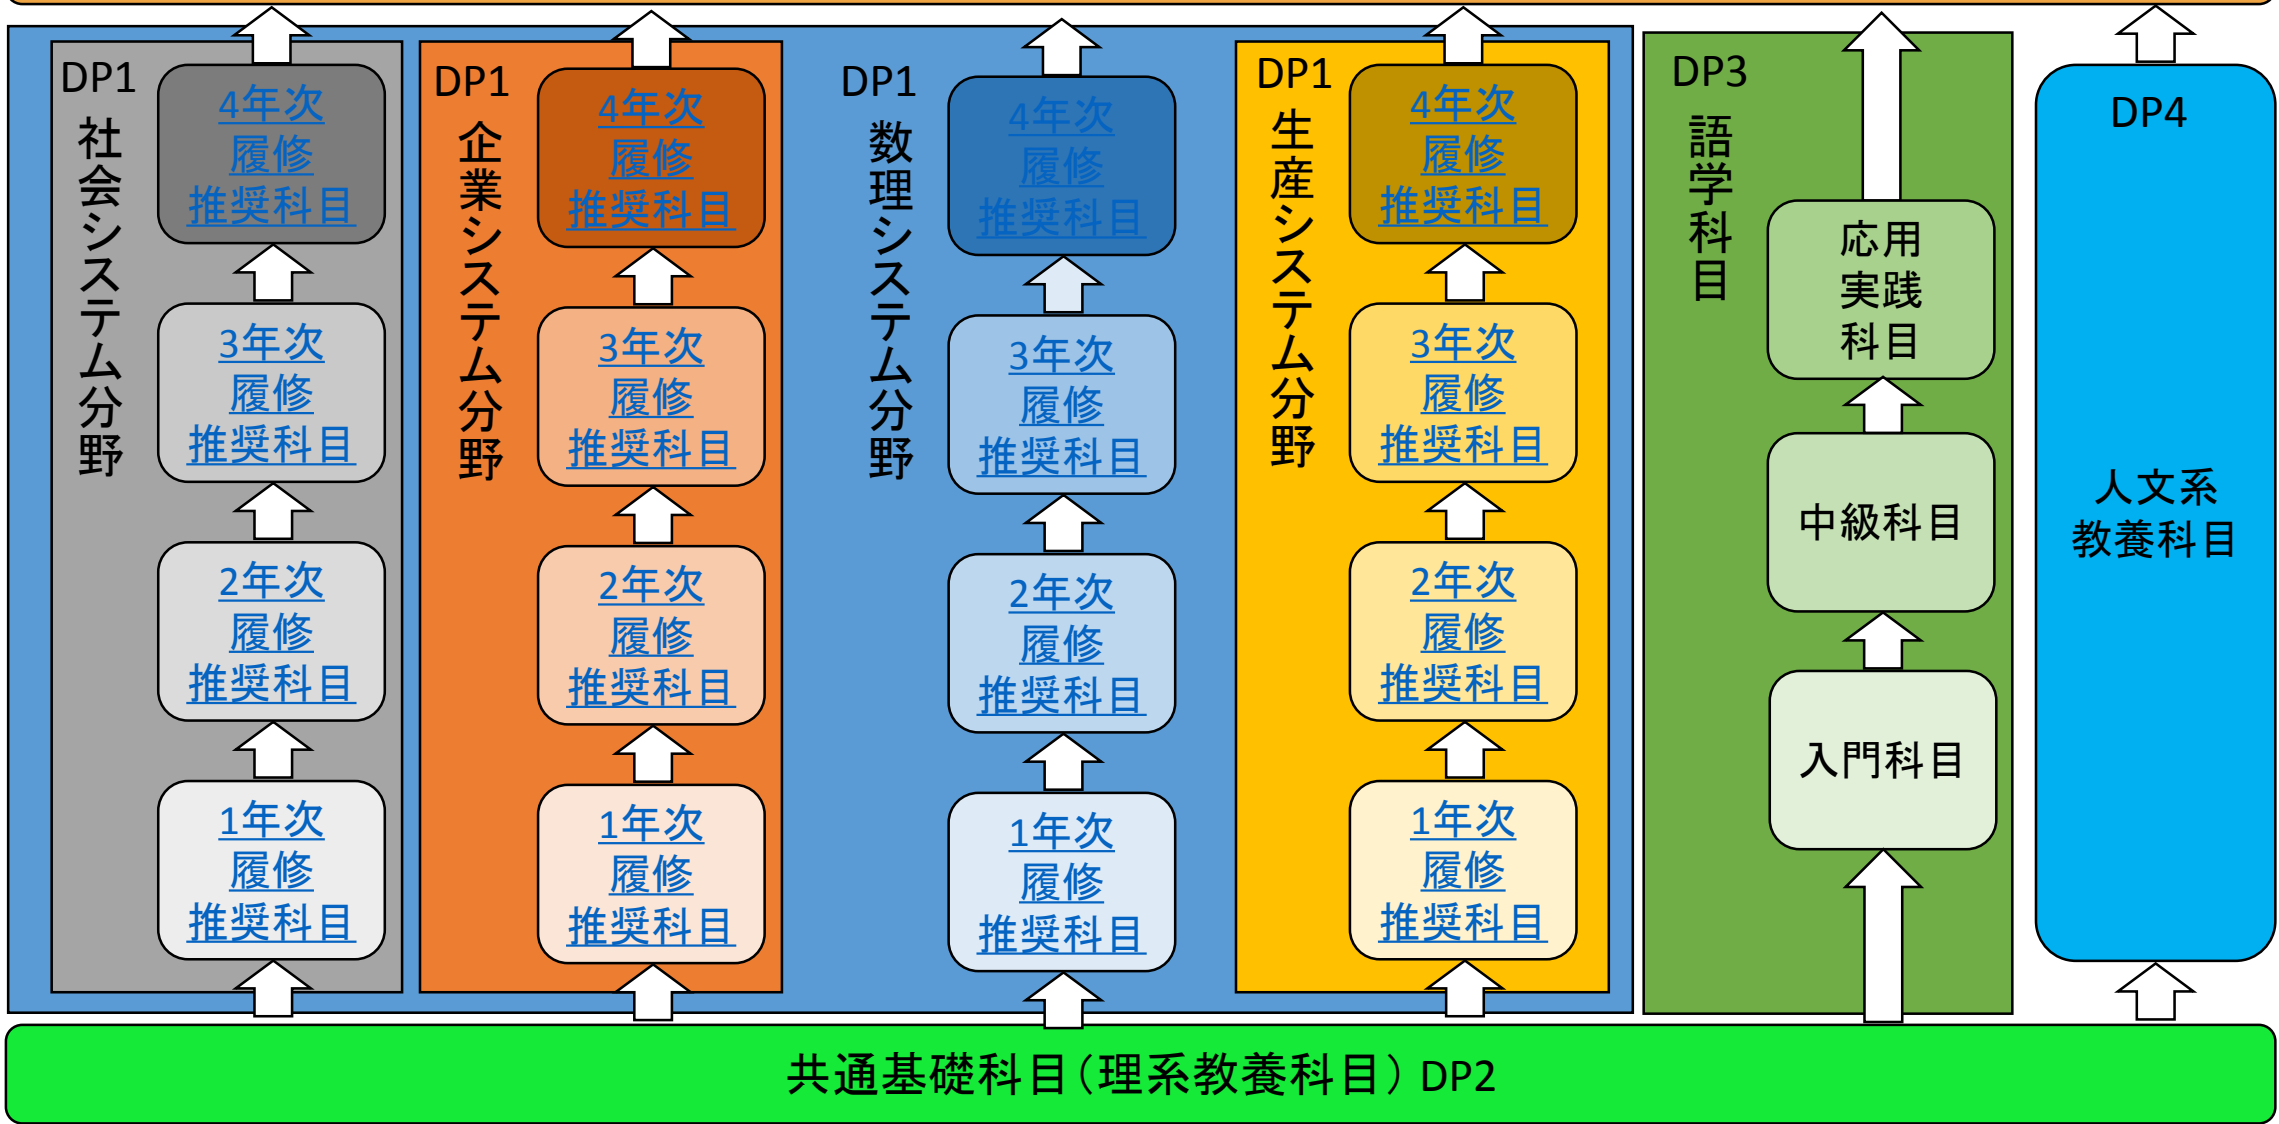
DP1
社会システム分野

4年次履修推奨科目

3年次履修推奨科目

2年次履修推奨科目

1年次履修推奨科目

DP1
企業システム分野

4年次履修推奨科目

3年次履修推奨科目

2年次履修推奨科目

1年次履修推奨科目

DP1
数理システム分野

4年次履修推奨科目

3年次履修推奨科目

2年次履修推奨科目

1年次履修推奨科目

DP1
生産システム分野

4年次履修推奨科目

3年次履修推奨科目

2年次履修推奨科目

1年次履修推奨科目

DP3
語学科目

応用実践科目

中級科目

入門科目

DP4

人文系教養科目

共通基礎科目（理系教養科目）DP2